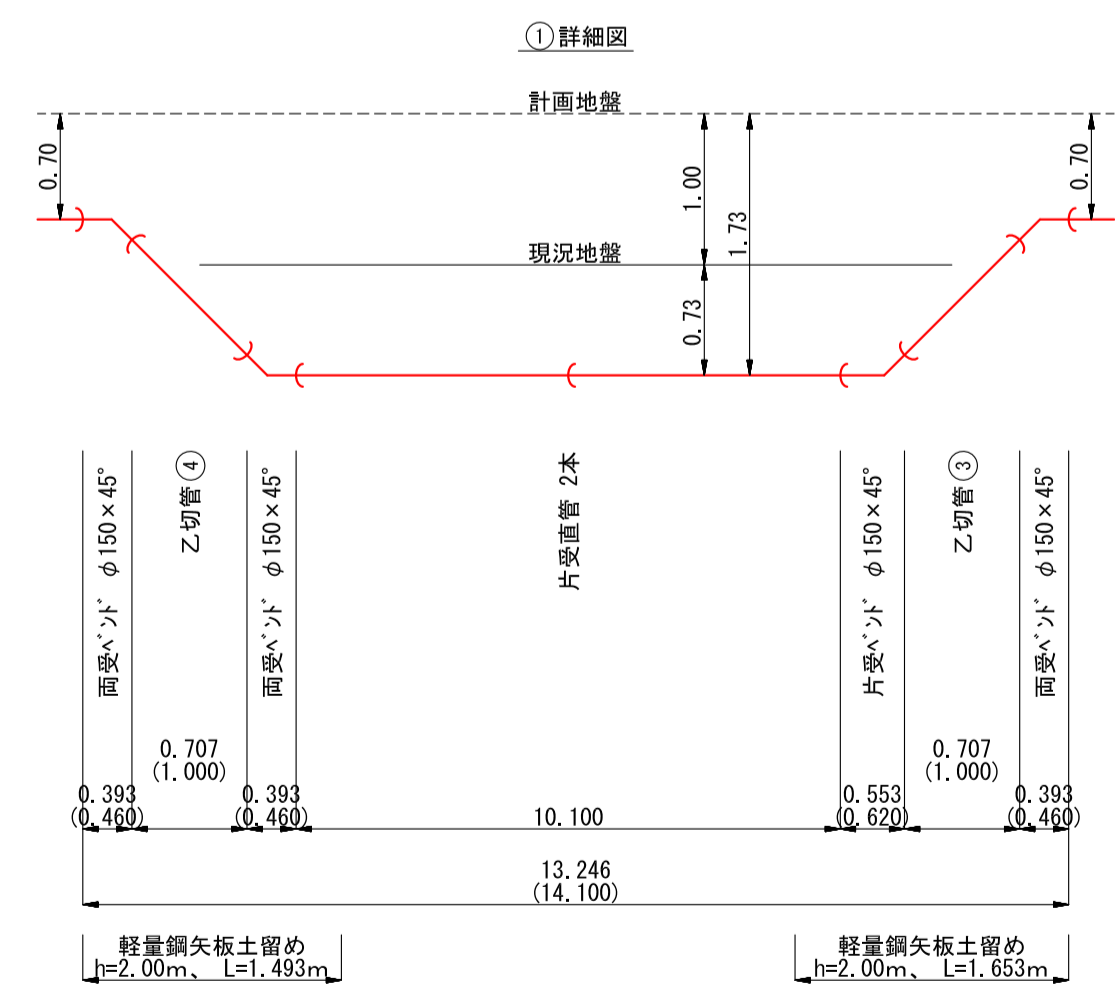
①詳細図

計画地盤

0.70

1.00

1.73

0.70

現況地盤

0.73

両受ベンド　φ150×45°

乙切管 ④

両受ベンド　φ150×45°

片受直管 2本

片受ベンド　φ150×45°

乙切管 ③

両受ベンド　φ150×45°

0.707
(1.000)

0.707
(1.000)

0.393
(0.460)

0.393
(0.460)

10.100

0.553
(0.620)

0.393
(0.460)

13.246
(14.100)

軽量鋼矢板土留め
h=2.00m、 L=1.493m

軽量鋼矢板土留め
h=2.00m、 L=1.653m